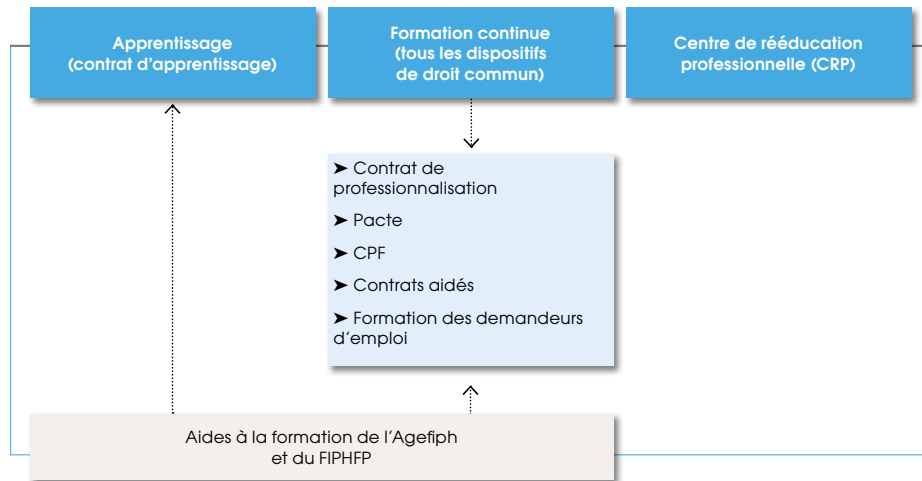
Apprentissage
(contrat d'apprentissage)

Formation continue
(tous les dispositifs
de droit commun)

Centre de rééducation
professionnelle (CRP)

➤ Contrat de professionnalisation

➤ Pacte

➤ CPF

➤ Contrats aidés

➤ Formation des demandeurs d'emploi

Aides à la formation de l'Agefiph
et du FIPHFP